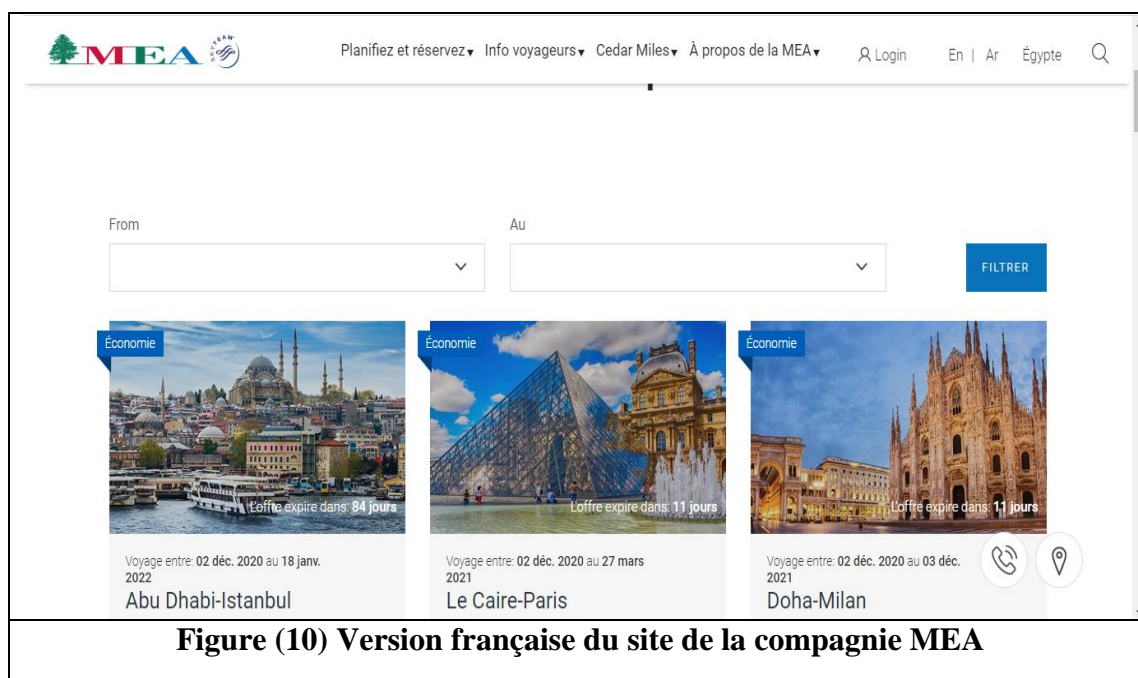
MEA SKYTEAM

Planifiez et réservez▾ Info voyageurs▾ Cedar Miles▾ À propos de la MEA▾ Login En | Ar Égypte

From

Au

FILTRER

Économie

L'offre expire dans: 84 jours

Voyage entre: 02 déc. 2020 au 18 janv. 2022

Abu Dhabi-Istanbul

Économie

L'offre expire dans: 11 jours

Voyage entre: 02 déc. 2020 au 27 mars 2021

Le Caire-Paris

Économie

L'offre expire dans: 11 jours

Voyage entre: 02 déc. 2020 au 03 déc. 2021

Doha-Milan

**Figure (10) Version française du site de la compagnie MEA**